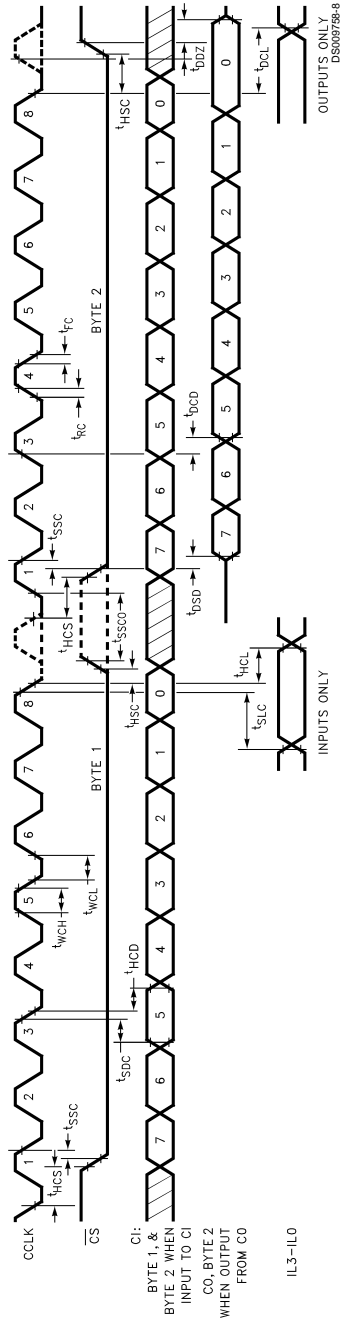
CCLK

$\overline{CS}$

CI:
BYTE 1, &
BYTE 2 WHEN
INPUT TO CI

CO, BYTE 2
WHEN OUTPUT
FROM CO

IL3–IL0

$t_{HCS}$
$t_{SSC}$
1
2
3
4
5
6
7
8
$t_{SDC}$
$t_{HCD}$
$t_{WCH}$
$t_{WCL}$
7
6
5
4
3
2
1
0
BYTE 1
$t_{HSC}$
$t_{HCS}$
$t_{SSCO}$
$t_{SSC}$
1
2
3
4
5
6
7
8
$t_{RC}$
$t_{FC}$
$t_{DSD}$
$t_{DCD}$
BYTE 2
7
6
5
4
3
2
1
0
$t_{HSC}$
$t_{DDZ}$
7
6
5
4
3
2
1
0
$t_{SLC}$
$t_{HCL}$
INPUTS ONLY
$t_{DCL}$
OUTPUTS ONLY
DS009768-8